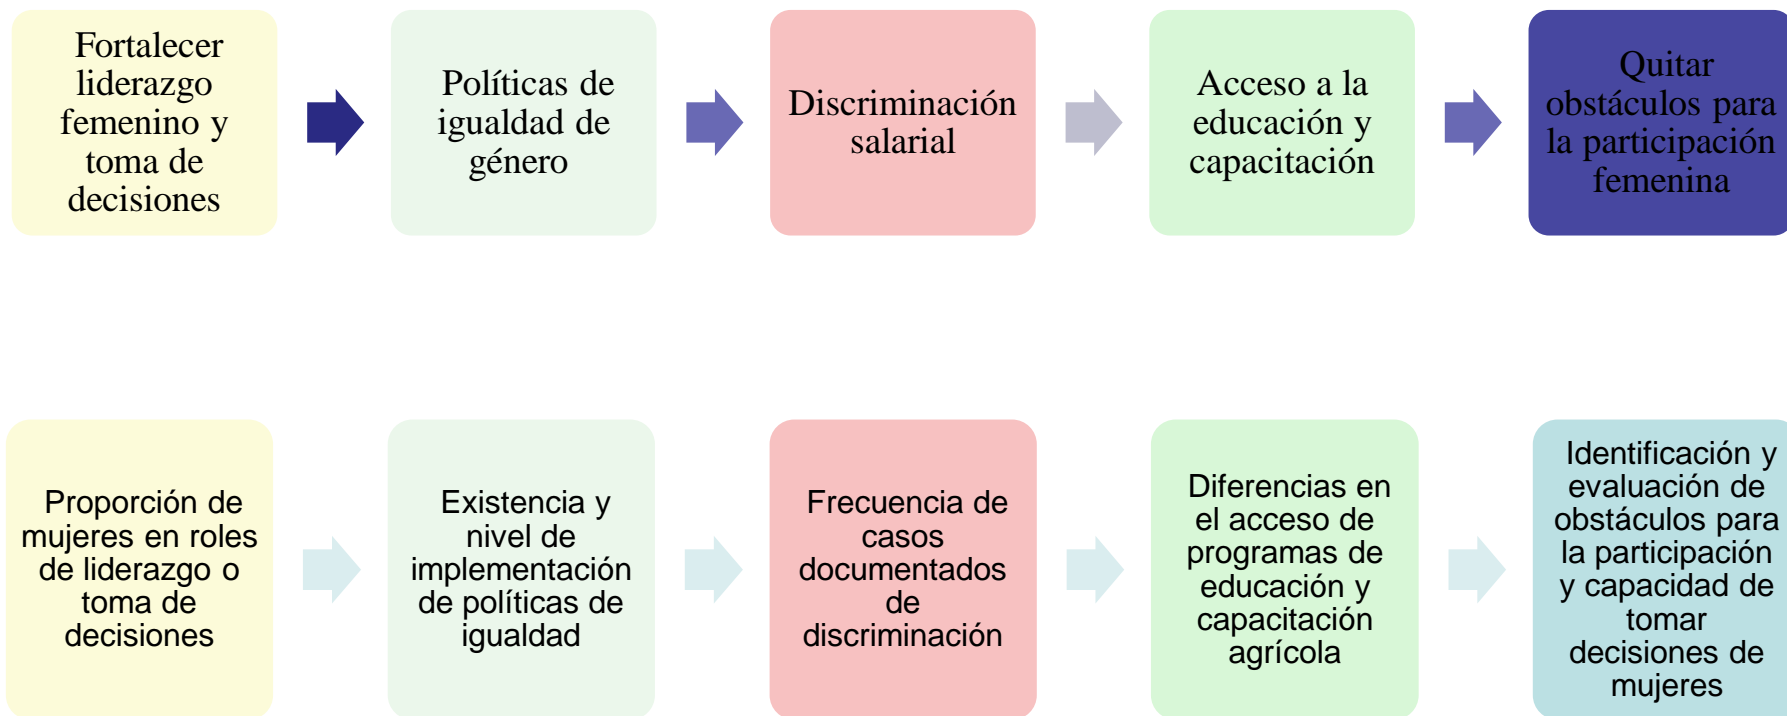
Fortalecer liderazgo femenino y toma de decisiones

Políticas de igualdad de género

Discriminación salarial

Acceso a la educación y capacitación

Quitar obstáculos para la participación femenina

Proporción de mujeres en roles de liderazgo o toma de decisiones

Existencia y nivel de implementación de políticas de igualdad

Frecuencia de casos documentados de discriminación

Diferencias en el acceso de programas de educación y capacitación agrícola

Identificación y evaluación de obstáculos para la participación y capacidad de tomar decisiones de mujeres